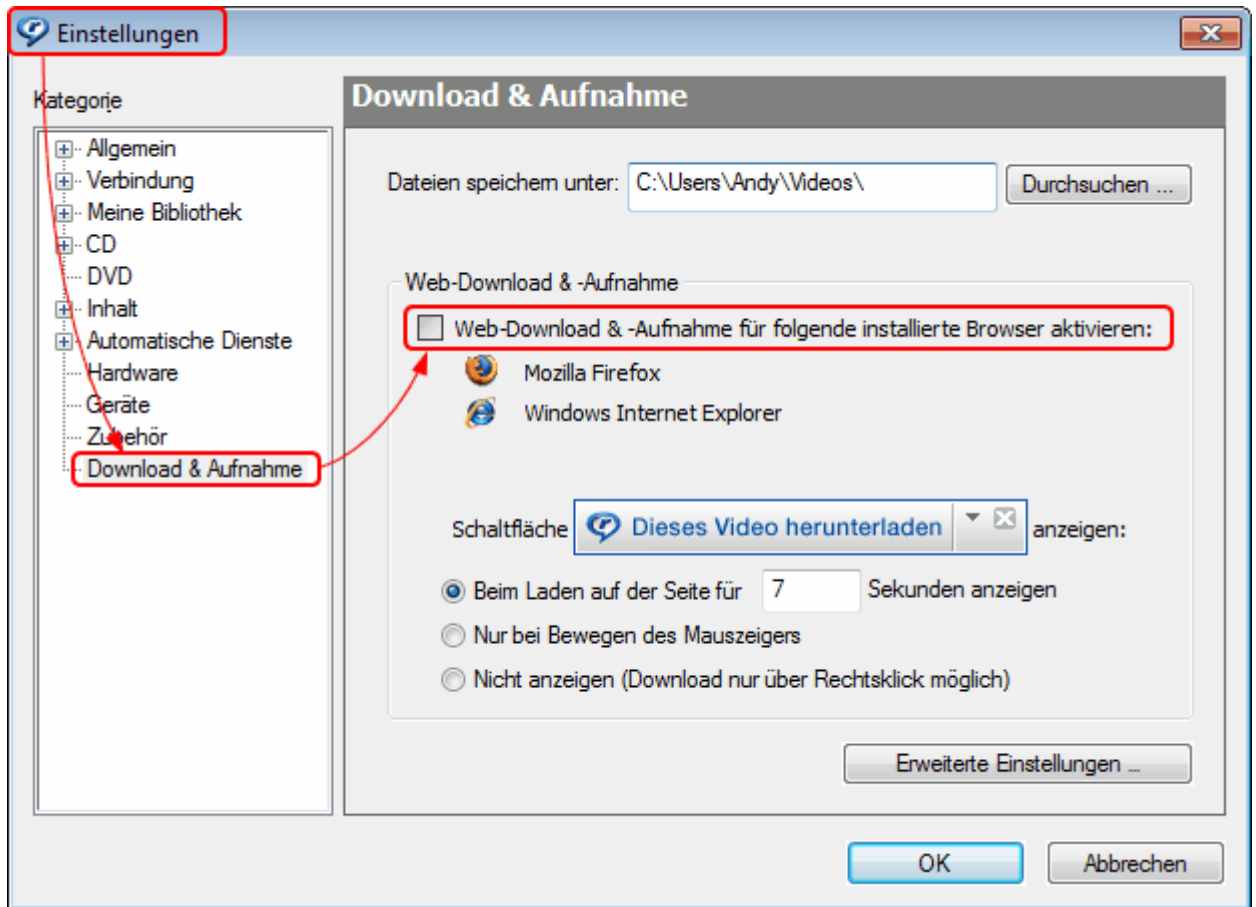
Einstellungen

Kategorie

Allgemein
Verbindung
Meine Bibliothek
CD
DVD
Inhalt
Automatische Dienste
Hardware
Geräte
Zubehör
Download & Aufnahme

Download & Aufnahme

Dateien speichern unter: C:\Users\Andy\Videos\ Durchsuchen ...

Web-Download & -Aufnahme

Web-Download & -Aufnahme für folgende installierte Browser aktivieren:

Mozilla Firefox

Windows Internet Explorer

Schaltfläche Dieses Video herunterladen anzeigen:

Beim Laden auf der Seite für 7 Sekunden anzeigen

Nur bei Bewegen des Mauszeigers

Nicht anzeigen (Download nur über Rechtsklick möglich)

Erweiterte Einstellungen ...

OK Abbrechen